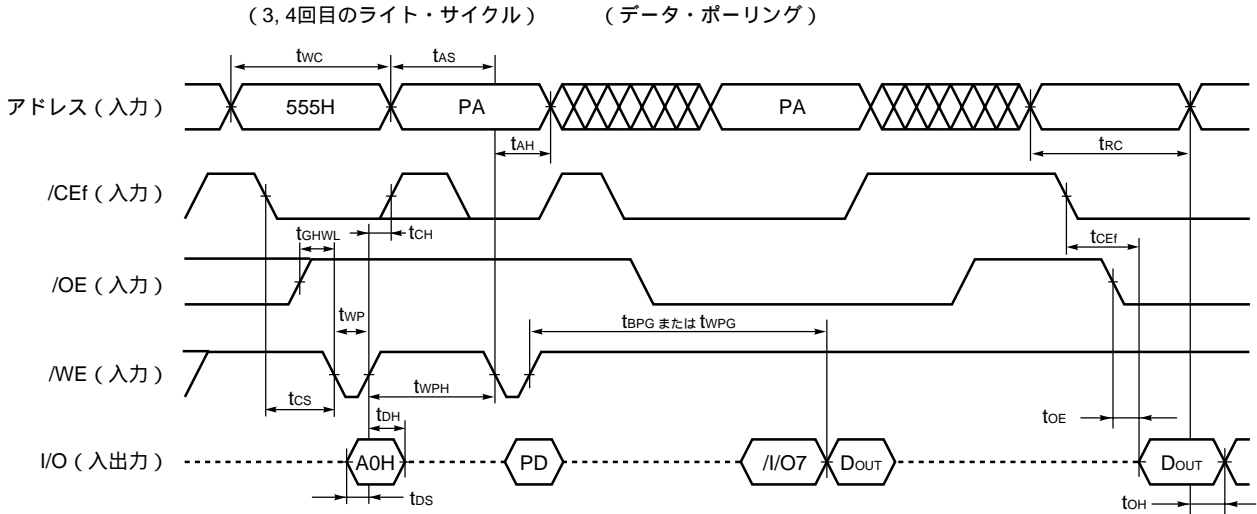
( 3, 4回目のライト・サイクル )

( データ・ポーリング )

$t_{WC}$

$t_{AS}$

アドレス ( 入力 )

555H

PA

PA

$t_{AH}$

$t_{RC}$

/CEf ( 入力 )

$t_{GHWL}$

$t_{CH}$

$t_{CEf}$

/OE ( 入力 )

$t_{WP}$

$t_{BPG}$ または $t_{WPG}$

/WE ( 入力 )

$t_{CS}$

$t_{WPH}$

$t_{DH}$

$t_{OE}$

I/O ( 入出力 )

A0H

PD

/I/O7

$D_{OUT}$

$D_{OUT}$

$t_{DS}$

$t_{OH}$